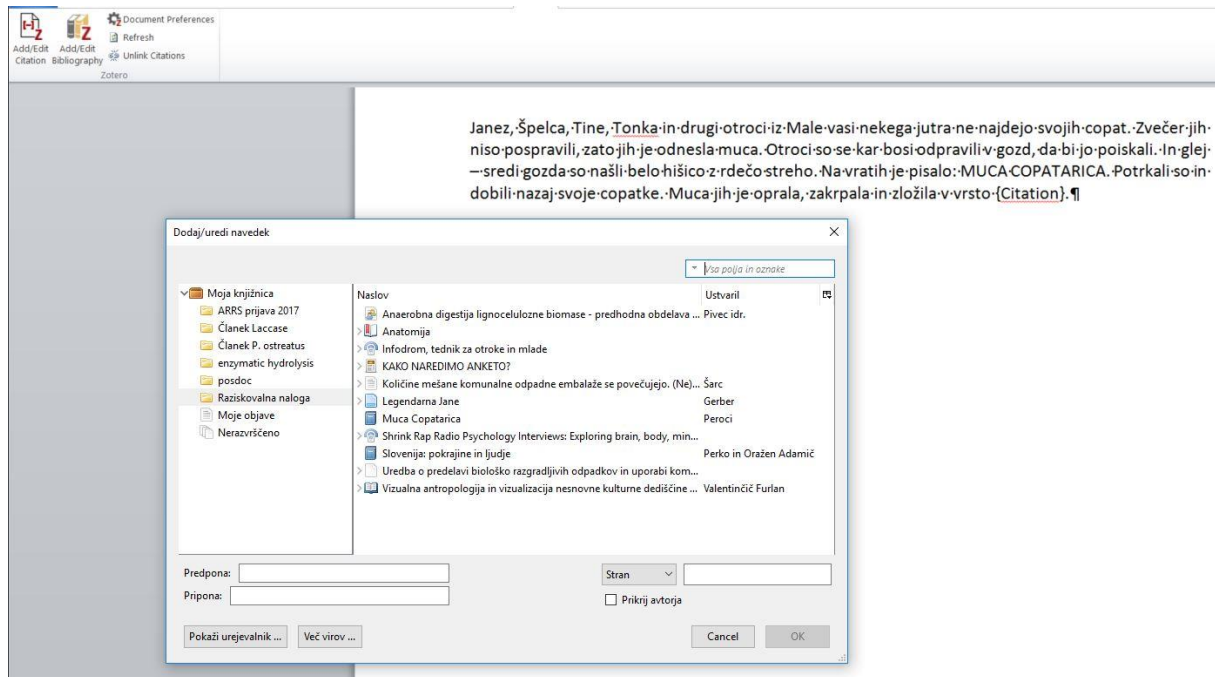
Add/Edit Citation Add/Edit Bibliography
Document Preferences
Refresh
Unlink Citations
Zotero

Janez, Špelca, Tine, Tonka in drugi otroci iz Male vasi nekega jutra ne najdejo svojih copat. Zvečer jih niso pospravili, zato jih je odnesla muca. Otroci so se kar bosi odpravili v gozd, da bi jo poiskali. In glej – sredi gozda so našli belo hišico z rdečo streho. Na vratih je pisalo: MUCA COPATARICA. Potrkali so in dobili nazaj svoje copatke. Muca jih je oprala, zakrpala in zložila v vrsto {Citation}.¶

Dodaj/uredi navedek

Vsa polja in oznake

Moja knjižnica
ARRS prijava 2017
Članek Laccase
Članek P. ostreatus
enzymatic hydrolysis
posdoc
Raziskovalna naloga
Moje objave
Nerazvrščeno

| Naslov | Ustvaril |
|---|---|
| Anaerobna digestija lignocelulozne biomase - predhodna obdelava ... | Pivec idr. |
| Anatomija | |
| Infodrom, tednik za otroke in mlade | |
| KAKO NAREDIMO ANKETO? | |
| Količine mešane komunalne odpadne embalaže se povečujejo. (Ne)... | Šarc |
| Legendarna Jane | Gerber |
| Muca Copatarica | Peroci |
| Shrink Rap Radio Psychology Interviews: Exploring brain, body, min... | |
| Slovenija: pokrajine in ljudje | Perko in Oražen Adamič |
| Uredba o predelavi biološko razgradljivih odpadkov in uporabi kom... | |
| Vizualna antropologija in vizualizacija nesnovne kulturne dediščine ... | Valentinčič Furlan |

Predpona:
Pripona:
Stran
Prikrij avtorja
Pokaži urejevalnik ...
Več virov ...
Cancel
OK